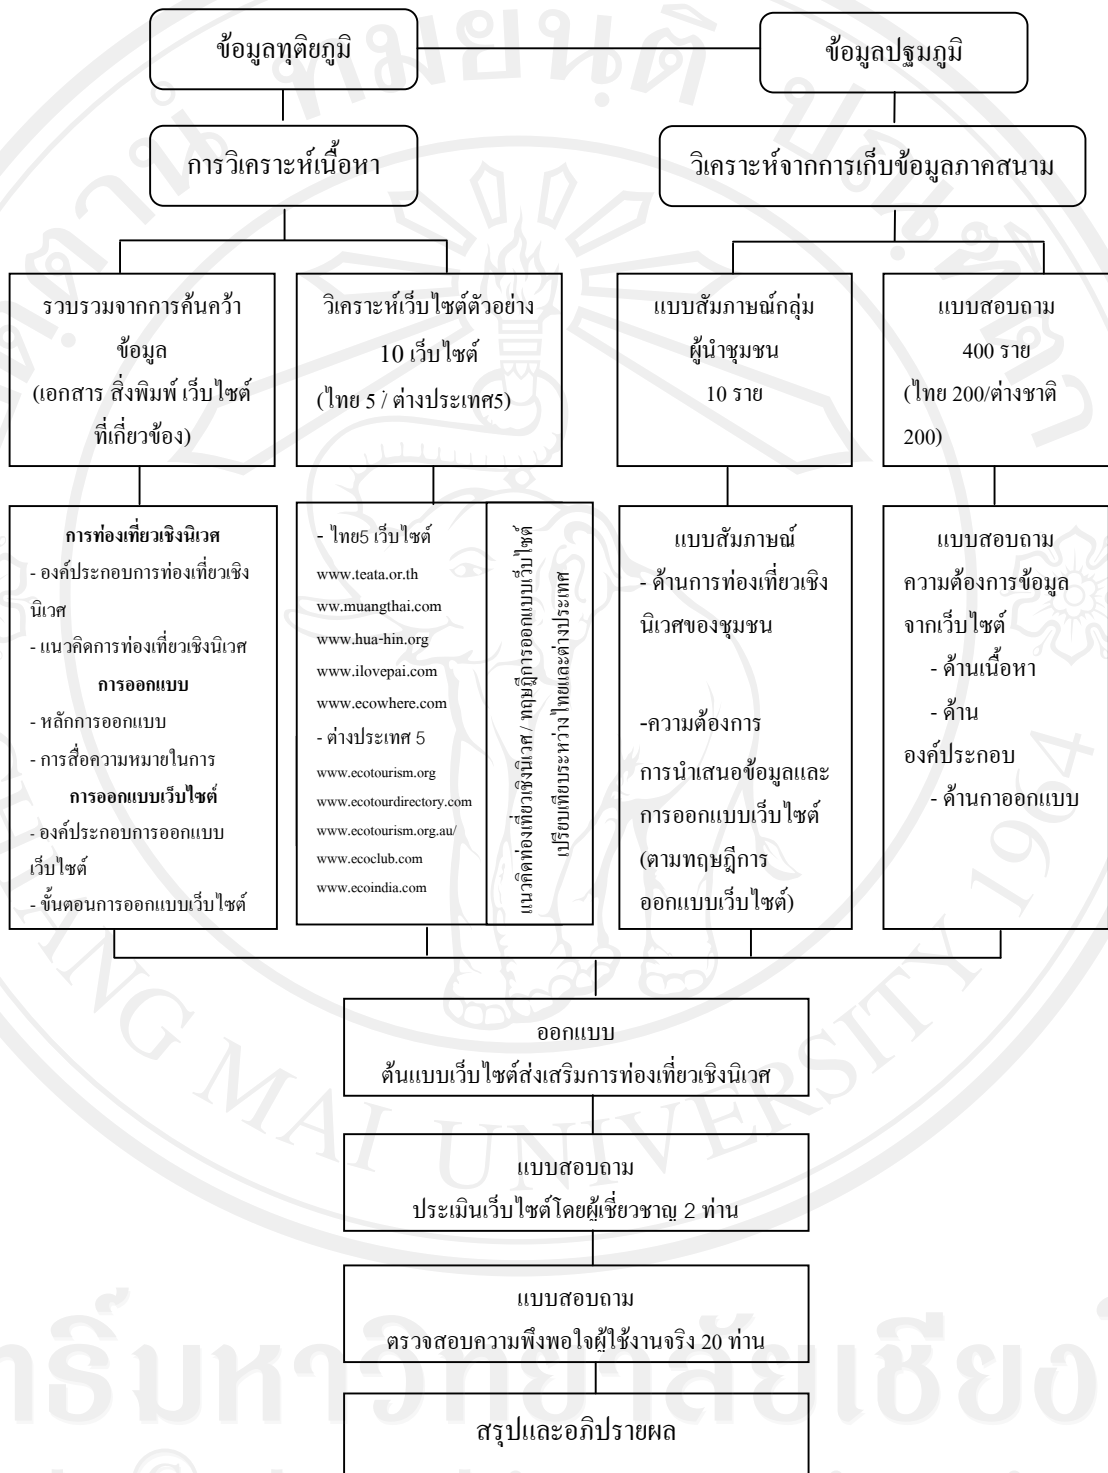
ข้อมูลทุติยภูมิ

ข้อมูลปฐมภูมิ

การวิเคราะห์เนื้อหา

วิเคราะห์จากการเก็บข้อมูลภาคสนาม

รวบรวมจากการค้นคว้าข้อมูล (เอกสาร สิ่งพิมพ์ เว็บไซต์ที่เกี่ยวข้อง)

วิเคราะห์เว็บไซต์ตัวอย่าง 10 เว็บไซต์ (ไทย 5 / ต่างประเทศ5)

แบบสัมภาษณ์กลุ่มผู้นำชุมชน 10 ราย

แบบสอบถาม 400 ราย (ไทย 200/ต่างชาติ 200)

การท่องเที่ยวเชิงนิเวศ
- องค์ประกอบการท่องเที่ยวเชิงนิเวศ
- แนวคิดการท่องเที่ยวเชิงนิเวศ
การออกแบบ
- หลักการออกแบบ
- การสื่อความหมายในการ
การออกแบบเว็บไซต์
- องค์ประกอบการออกแบบเว็บไซต์
- ขั้นตอนการออกแบบเว็บไซต์

- ไทย5 เว็บไซต์
www.teata.or.th
ww.muangthai.com
www.hua-hin.org
www.ilovepai.com
www.ecowhere.com
- ต่างประเทศ 5
www.ecotourism.org
www.ecotourdirectory.com
www.ecotourism.org.au/
www.ecoclub.com
www.ecoindia.com

แนวคิดท่องเที่ยวเชิงนิเวศ / ทฤษฎีการออกแบบเว็บไซต์ เปรียบเทียบระหว่าง ไทยและต่างประเทศ

แบบสัมภาษณ์
- ด้านการท่องเที่ยวเชิงนิเวศของชุมชน

-ความต้องการการนำเสนอข้อมูลและการออกแบบเว็บไซต์ (ตามทฤษฎีการออกแบบเว็บไซต์)

แบบสอบถาม
ความต้องการข้อมูลจากเว็บไซต์
- ด้านเนื้อหา
- ด้านองค์ประกอบ
- ด้านกาออกแบบ

ออกแบบ
ต้นแบบเว็บไซต์ส่งเสริมการท่องเที่ยวเชิงนิเวศ

แบบสอบถาม
ประเมินเว็บไซต์โดยผู้เชี่ยวชาญ 2 ท่าน

แบบสอบถาม
ตรวจสอบความพึงพอใจผู้ใช้งานจริง 20 ท่าน

สรุปและอภิปรายผล